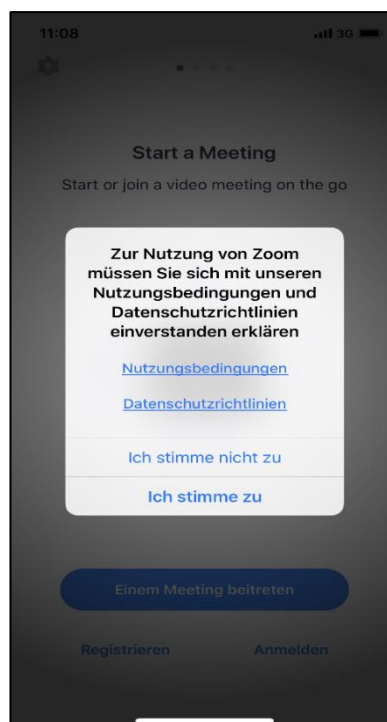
11:08

3G

Start a Meeting

Start or join a video meeting on the go

Zur Nutzung von Zoom müssen Sie sich mit unseren Nutzungsbedingungen und Datenschutzrichtlinien einverstanden erklären

Nutzungsbedingungen

Datenschutzrichtlinien

Ich stimme nicht zu

Ich stimme zu

Einem Meeting beitreten

Registrieren

Anmelden